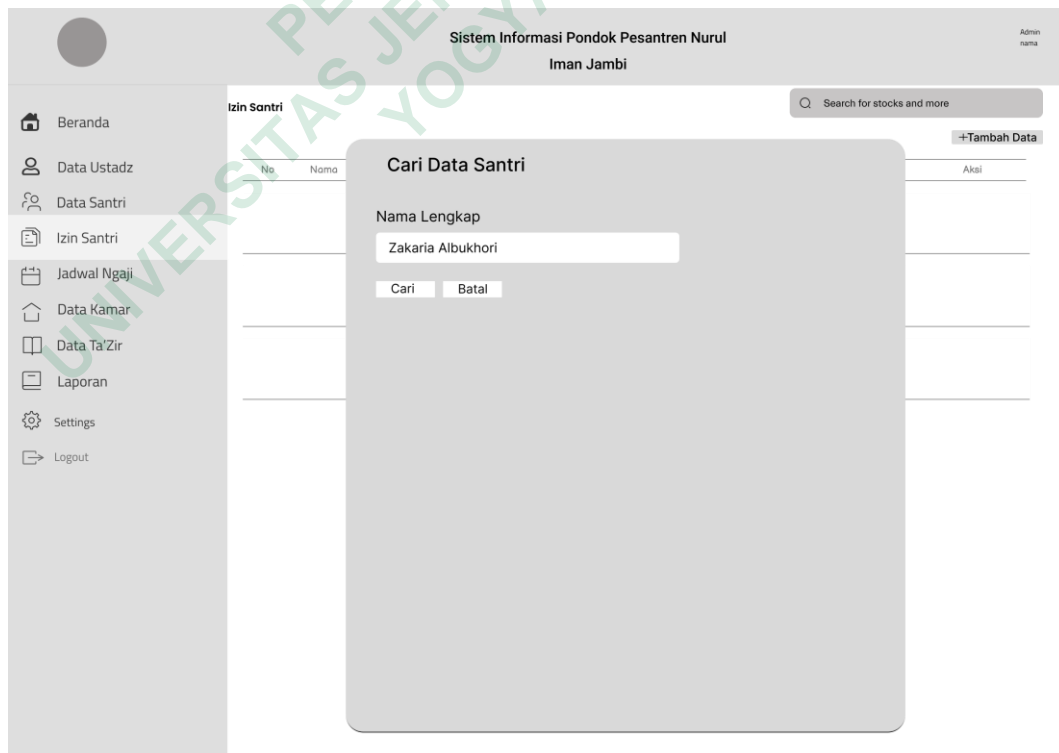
Sistem Informasi Pondok Pesantren Nurul Iman Jambi

Admin
nama

Beranda
Data Ustadz
Data Santri
Izin Santri
Jadwal Ngaji
Data Kamar
Data Ta'Zir
Laporan
Settings
Logout

Izin Santri

Search for stocks and more

+Tambah Data

No Nama Aksi

Cari Data Santri

Nama Lengkap

Zakaria Albukhori

Cari Batal

UNIVERSITAS JENDERAL YOGYAKARTA